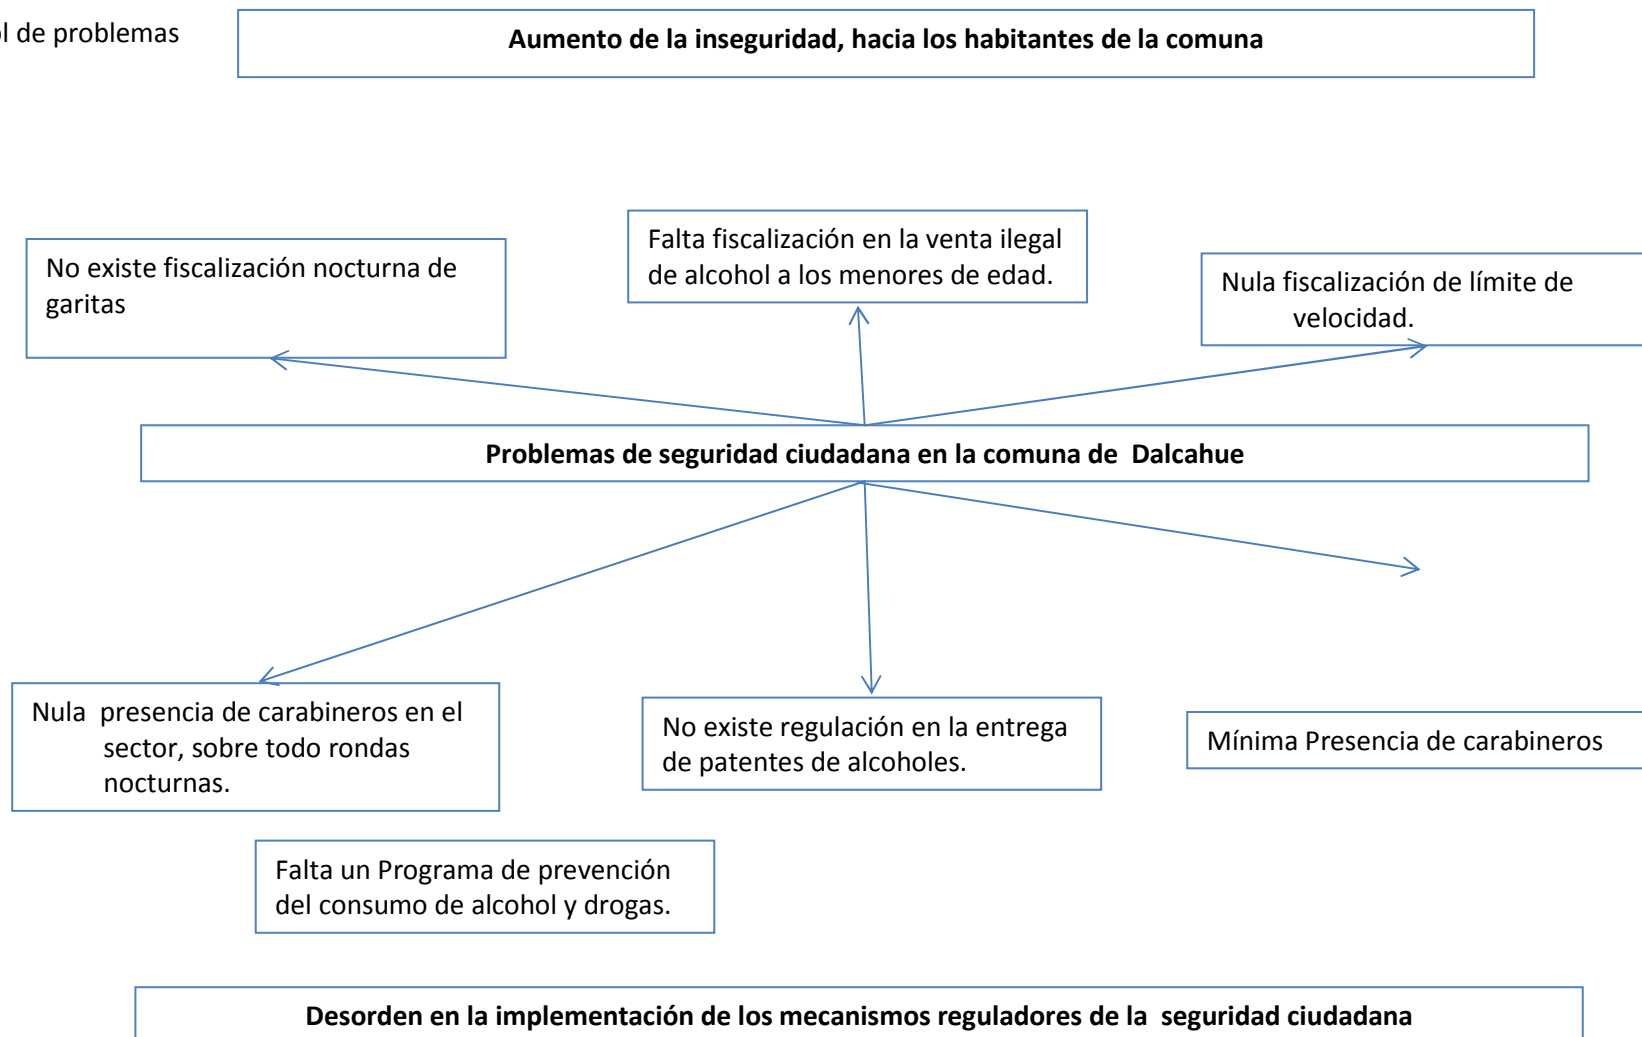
l de problemas

**Aumento de la inseguridad, hacia los habitantes de la comuna**

No existe fiscalización nocturna de garitas

Falta fiscalización en la venta ilegal de alcohol a los menores de edad.

Nula fiscalización de límite de velocidad.

**Problemas de seguridad ciudadana en la comuna de Dalcahue**

Nula presencia de carabineros en el sector, sobre todo rondas nocturnas.

No existe regulación en la entrega de patentes de alcoholes.

Mínima Presencia de carabineros

Falta un Programa de prevención del consumo de alcohol y drogas.

**Desorden en la implementación de los mecanismos reguladores de la seguridad ciudadana**